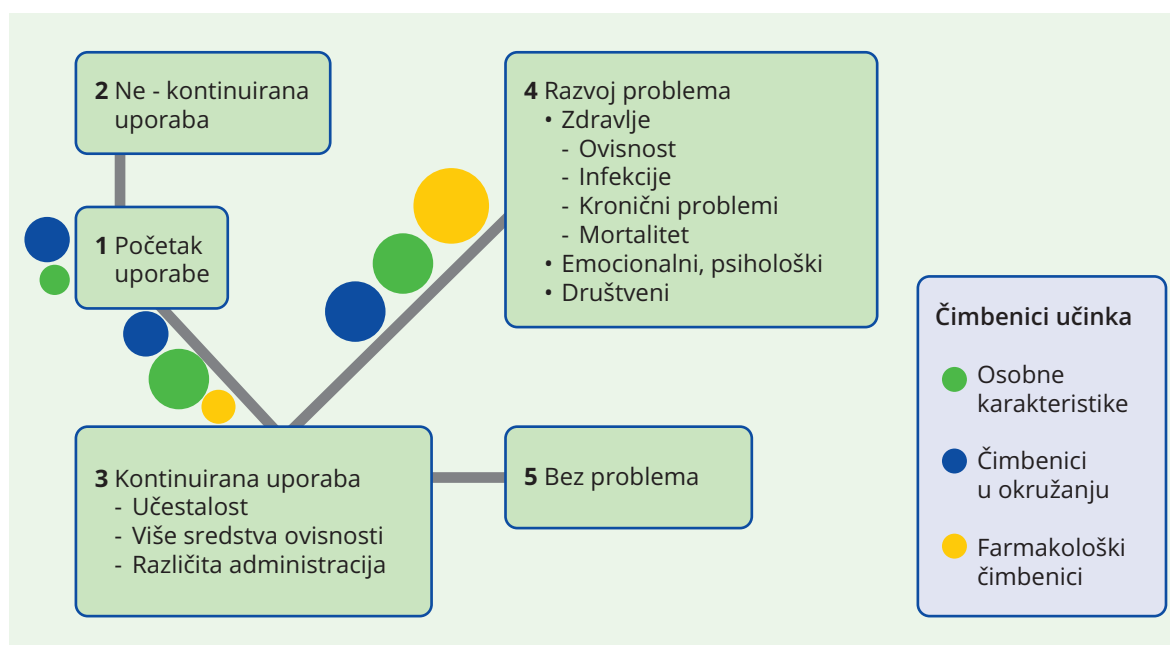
**2** Ne - kontinuirana uporaba

**1** Početak uporabe

**4** Razvoj problema
• Zdravlje
- Ovisnost
- Infekcije
- Kronični problemi
- Mortalitet
• Emocionalni, psihološki
• Društveni

**3** Kontinuirana uporaba
- Učestalost
- Više sredstva ovisnosti
- Različita administracija

**5** Bez problema

**Čimbenici učinka**

Osobne karakteristike

Čimbenici u okružanju

Farmakološki čimbenici